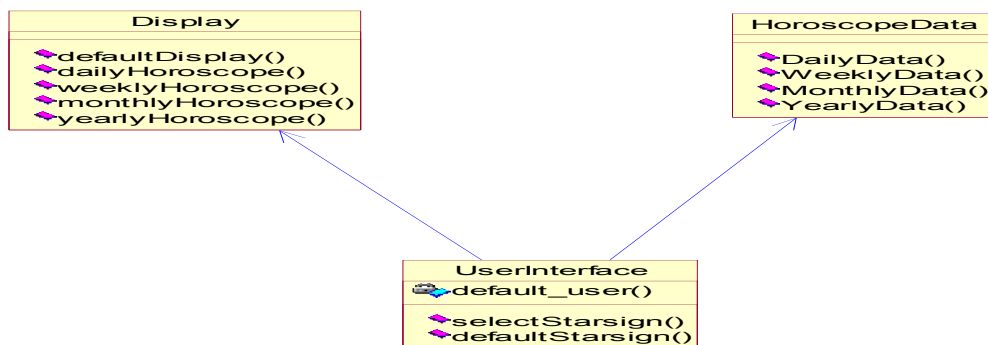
Display

defaultDisplay()
dailyHoroscope()
weeklyHoroscope()
monthlyHoroscope()
yearlyHoroscope()

HoroscopeData

DailyData()
WeeklyData()
MonthlyData()
YearlyData()

UserInterface

default_user()

selectStarsign()
defaultStarsign()